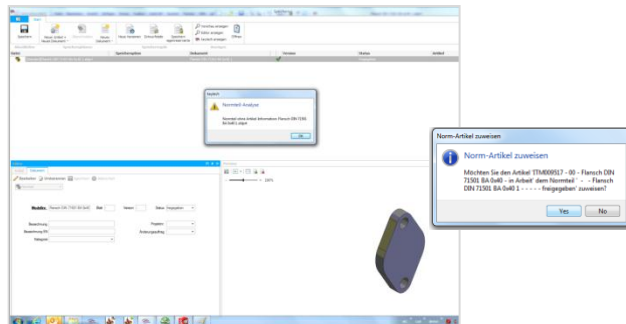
Speichern

Normteil-Analyse

Normteil ohne Artikel-Information: Flansch DIN 71501 BA 0x40 1 abgeb

OK

Norm-Artikel zuweisen

Norm-Artikel zuweisen

Möchten Sie den Artikel 'ITM000517 - 00 - Flansch DIN 71501 BA 0x40 - in Arbeit' dem Normteil ' - - Flansch DIN 71501 BA 0x40 1 - - - - - freigegeben' zuweisen?

Yes

No

Modell:

Flansch DIN 71501 BA 0x40

Bezeichnung

Projektor

Kategorie

100%